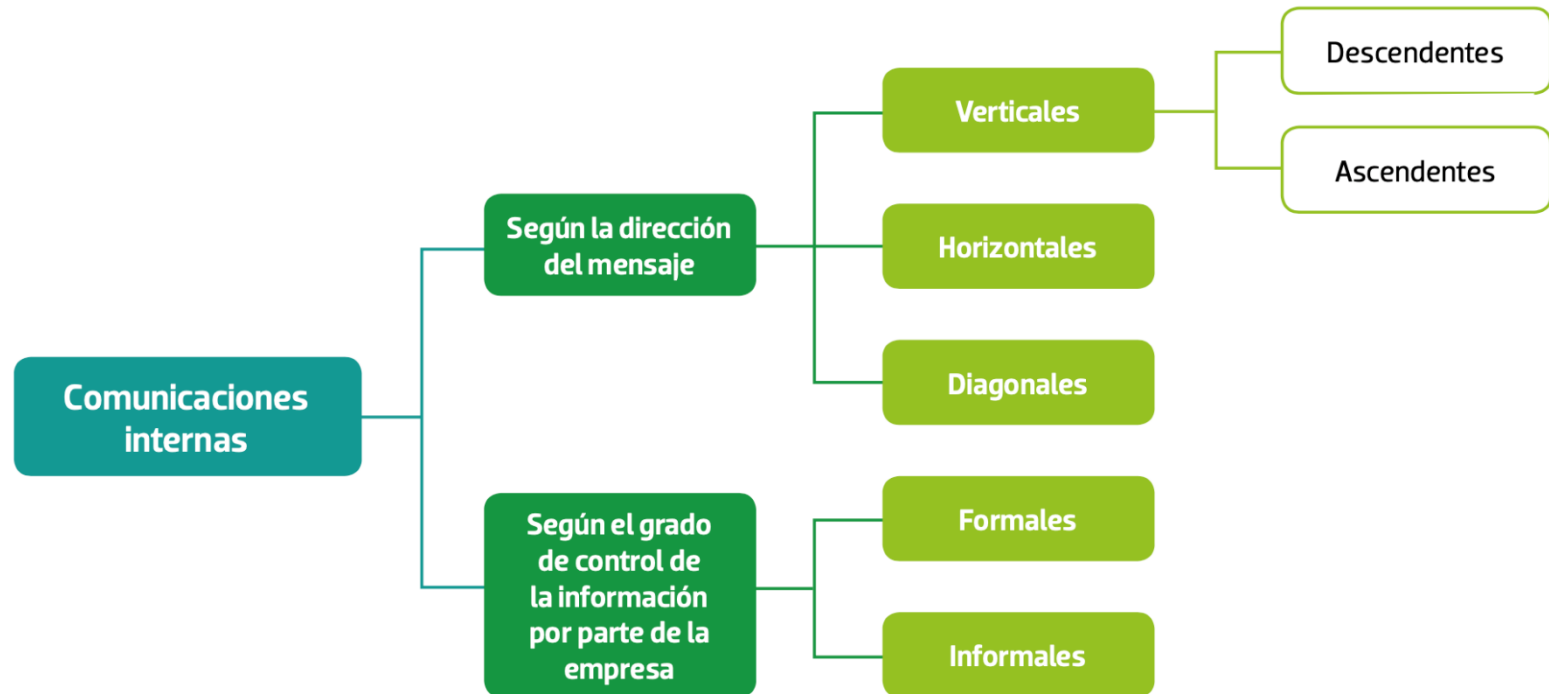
Comunicaciones internas

Según la dirección del mensaje

Verticales

Descendentes

Ascendentes

Horizontales

Diagonales

Según el grado de control de la información por parte de la empresa

Formales

Informales